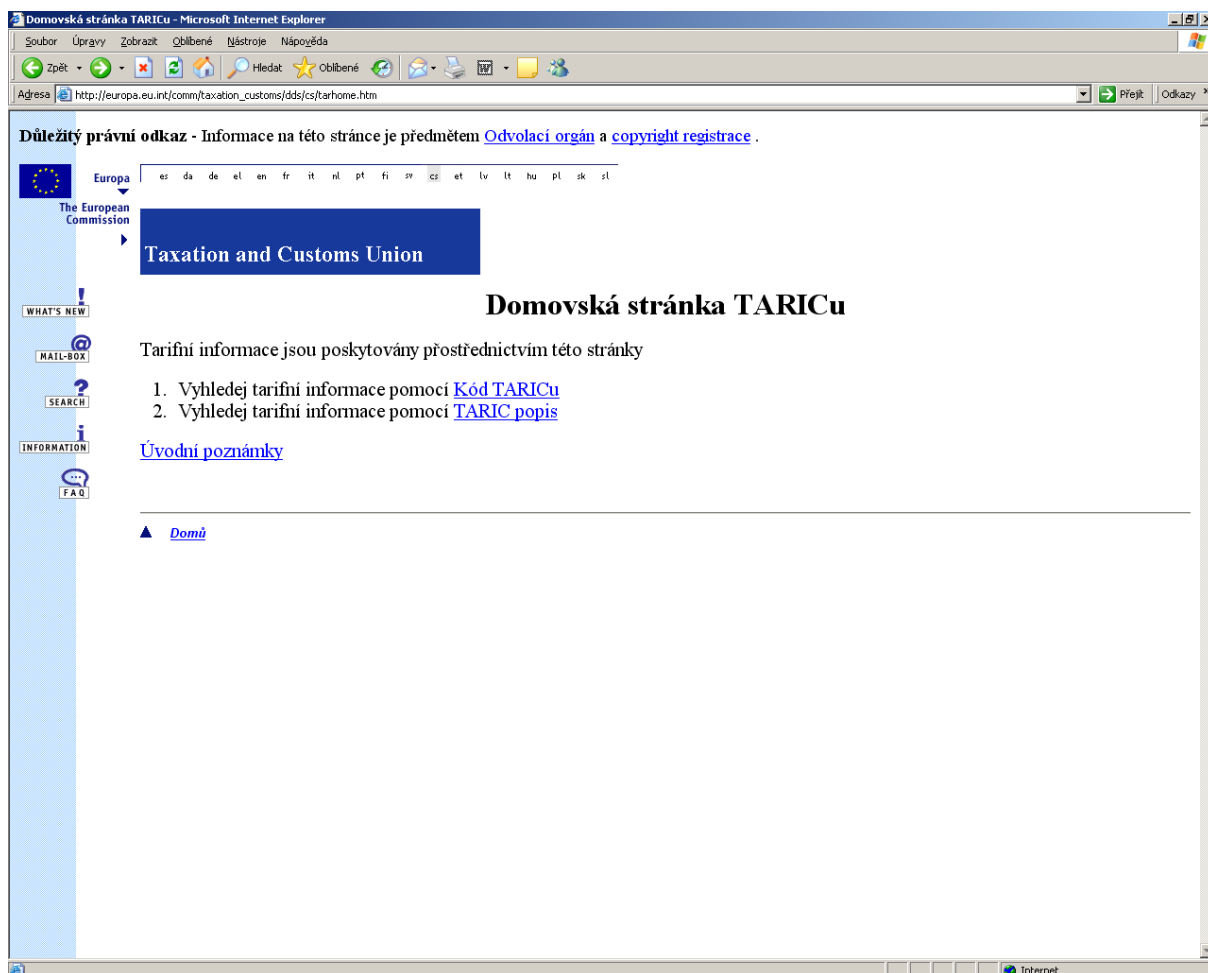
Domovská stránka TARICu - Microsoft Internet Explorer

Soubor Úpravy Zobrazit Oblíbené Nástroje Nápověda

Zpět Hledat Oblíbené

Adresa http://europa.eu.int/comm/taxation_customs/dds/cs/tarhome.htm Přejít Odkazy

**Důležitý právní odkaz** - Informace na této stránce je předmětem Odvolací orgán a copyright registrace .

Europa

The European Commission

es da de el en fr it nl pt fi sv cs et lv lt hu pl sk sl

Taxation and Customs Union

WHAT'S NEW

MAIL-BOX

SEARCH

INFORMATION

FAQ

Domovská stránka TARICu

Tarifní informace jsou poskytovány přostřednictvím této stránky

1. Vyhledej tarifní informace pomocí Kód TARICu
2. Vyhledej tarifní informace pomocí TARIC popis

Úvodní poznámky

Domů

Internet